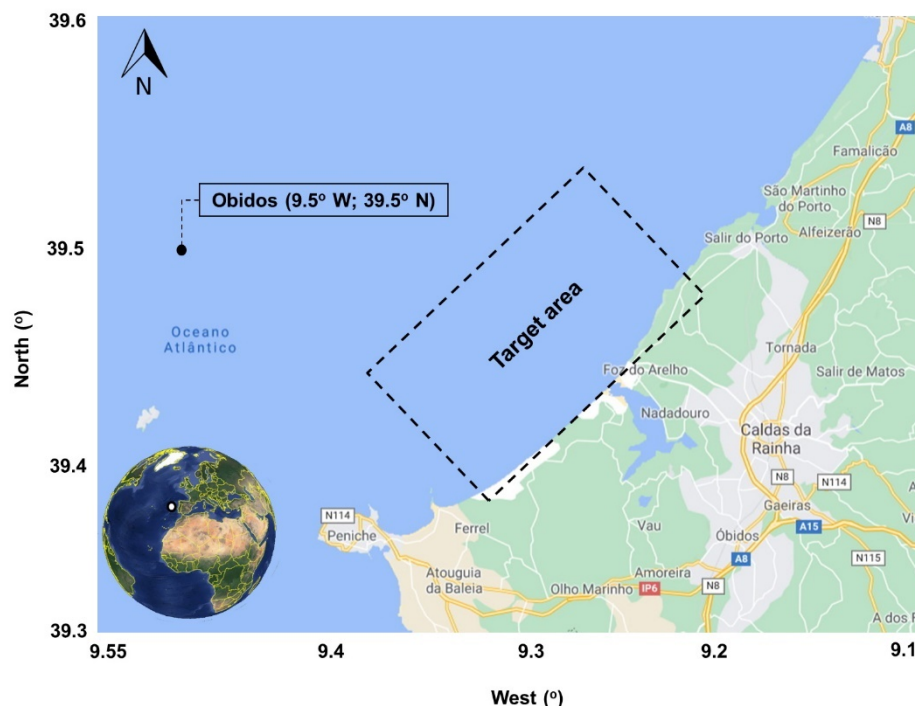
39.6

N

Obidos (9.5º W; 39.5º N)

39.5

Oceano Atlântico

North (º)

39.4

39.3

Target area

A8

Famalicão

São Martinho do Porto

N8

Salir do Porto

Alfeizerão

Tornada

Salir de Matos

Foz do Arelho

Nadadouro

Caldas da Rainha

N8

N114

Gaeiras

A15

Vi

N114

Peniche

Ferrel

Vau

Óbidos

A8

N115

Atouguia da Baleia

Amoreira

IP6

N8

Olho Marinho

A dos F

9.55

9.4

9.3

9.2

9.1

West (º)